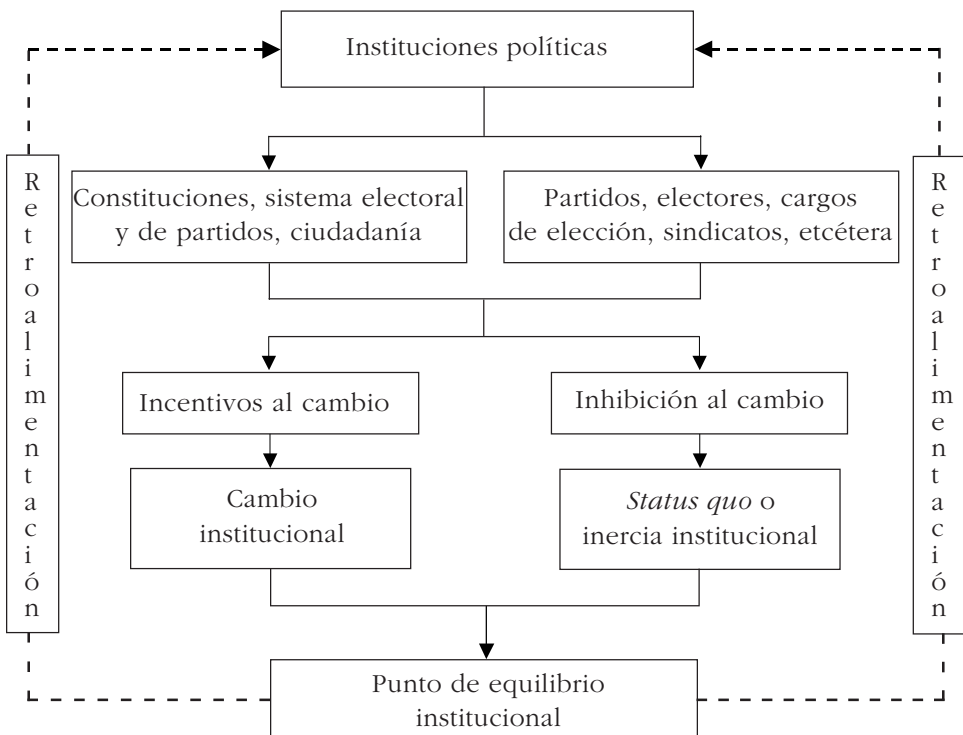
Instituciones políticas

Retroalimentación

Constituciones, sistema electoral y de partidos, ciudadanía

Partidos, electores, cargos de elección, sindicatos, etcétera

Retroalimentación

Incentivos al cambio

Inhibición al cambio

Cambio institucional

*Status quo* o inercia institucional

Punto de equilibrio institucional